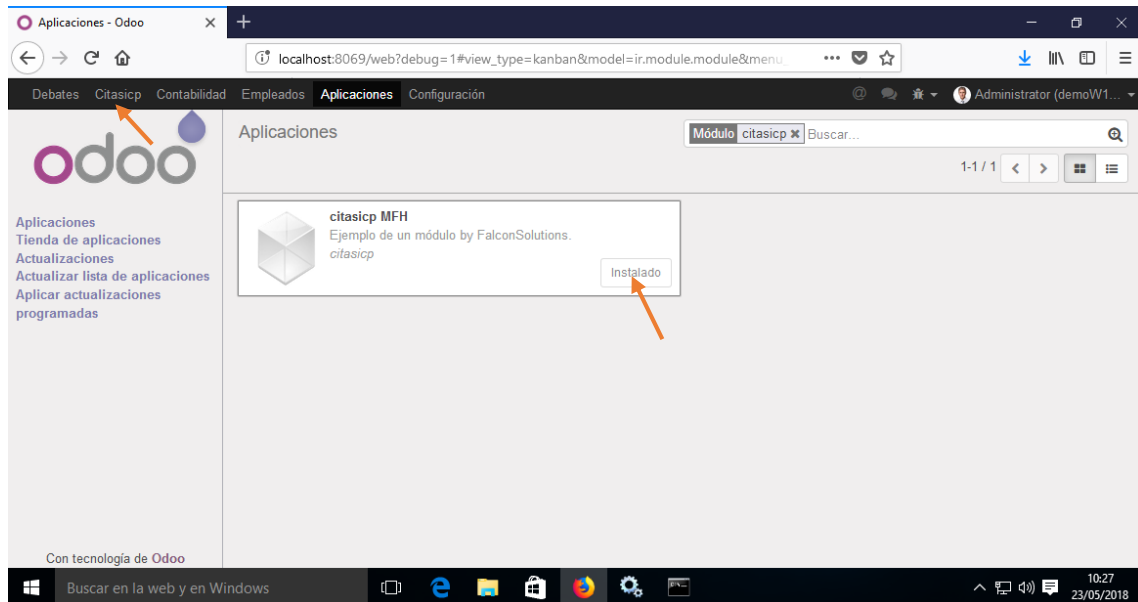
Aplicaciones - Odoo

localhost:8069/web?debug=1#view_type=kanban&model=ir.module.module&menu

Debates Citasicp Contabilidad Empleados Aplicaciones Configuración

Administrator (demoW1...

odoo

Aplicaciones

Módulo citasicp Buscar...

1-1 / 1

Aplicaciones
Tienda de aplicaciones
Actualizaciones
Actualizar lista de aplicaciones
Aplicar actualizaciones programadas

citasicp MFH
Ejemplo de un módulo by FalconSolutions.
citasicp
Instalado

Con tecnología de Odoo

Buscar en la web y en Windows

10:27
23/05/2018